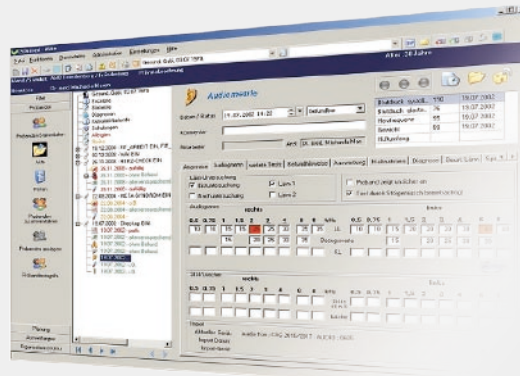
Datei Funktionen Dokumente Administration Einstellungen Hilfe

Alter: 29 Jahre

Audiometrie

Datum / Zeit: 19.07.2002 14:20

Kommentar

Arzt: Dr. med. Mustermann

Anamnese | Audiogramm | weitere Tests | Befundhinweise | Auswertung | Medikationen | Diagnosen | Besuchsdaten

Ohrbefund rechts: 190 | 19.07.2002
Druckpunkt: 55 | 19.07.2002
Hörvermögen: 55 | 19.07.2002
Sprache: 10 | 19.07.2002

Lärm 1
Lärm 2

rechts

links

0.5 0.75 1 1.5 2 3 4 6 8 kHz

15 20 25 30 25 25 25

15 20 25 20 25 25

Planung

Anwendungen